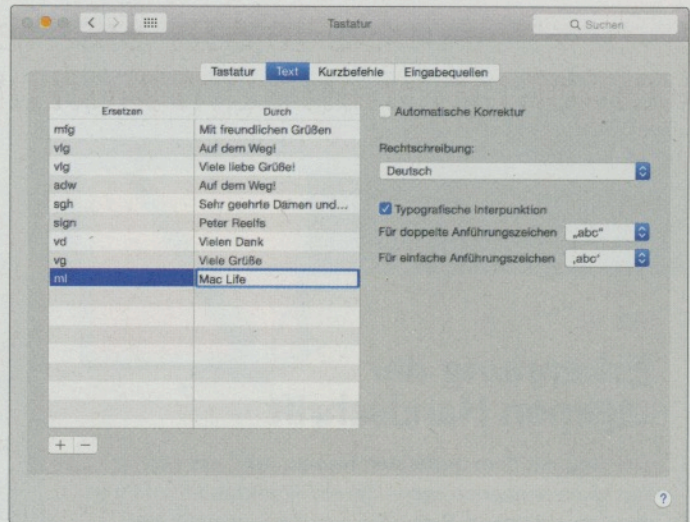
Tastatur

Suchen

Tastatur | Text | Kurzbefehle | Eingabequellen

| Ersetzen | Durch |
|---|---|
| mfg | Mit freundlichen Grüßen |
| vlg | Auf dem Weg! |
| vlg | Viele liebe Grüße! |
| adw | Auf dem Weg! |
| sgh | Sehr geehrte Damen und... |
| sign | Peter Reelfs |
| vd | Vielen Dank |
| vg | Viele Grüße |
| ml | Mac Life |

+ −

Automatische Korrektur

Rechtschreibung:

Deutsch

Typografische Interpunktion

Für doppelte Anführungszeichen „abc"

Für einfache Anführungszeichen ‚abc'

?